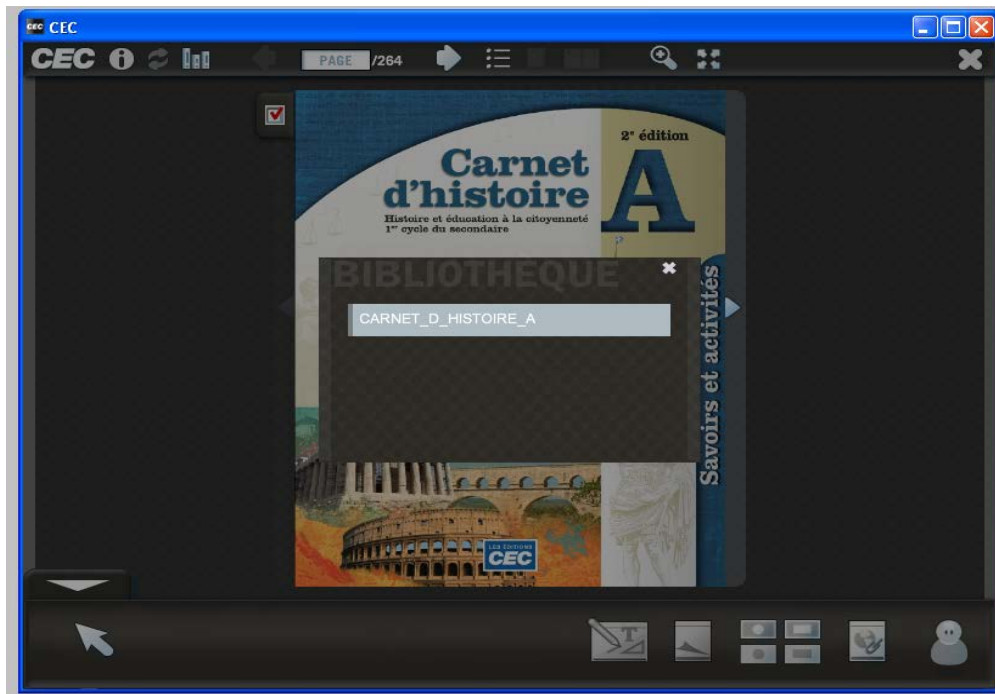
CEC

CEC

PAGE /264

2$^e$ édition

Carnet d'histoire

A

Histoire et éducation à la citoyenneté
1$^{er}$ cycle du secondaire

BIBLIOTHÈQUE

CARNET_D_HISTOIRE_A

Savoirs et activités

LES ÉDITIONS CEC